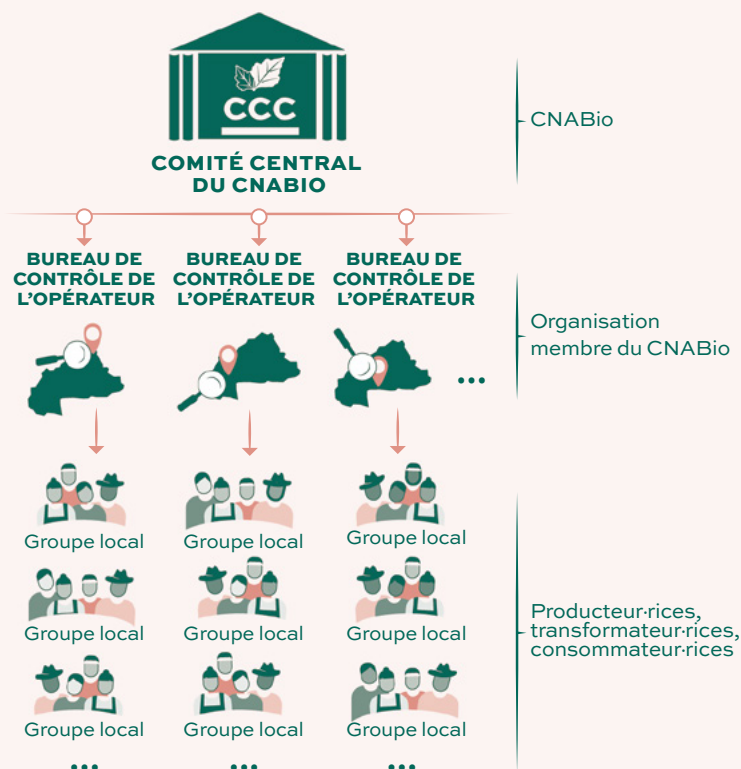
CCC

COMITÉ CENTRAL DU CNABIO

CNABio

BUREAU DE CONTRÔLE DE L'OPÉRATEUR

BUREAU DE CONTRÔLE DE L'OPÉRATEUR

BUREAU DE CONTRÔLE DE L'OPÉRATEUR

...

Organisation membre du CNABio

Groupe local

Groupe local

Groupe local

Groupe local

Groupe local

Groupe local

Groupe local

Groupe local

Groupe local

...

...

...

Producteur·rices, transformateur·rices, consommateur·rices